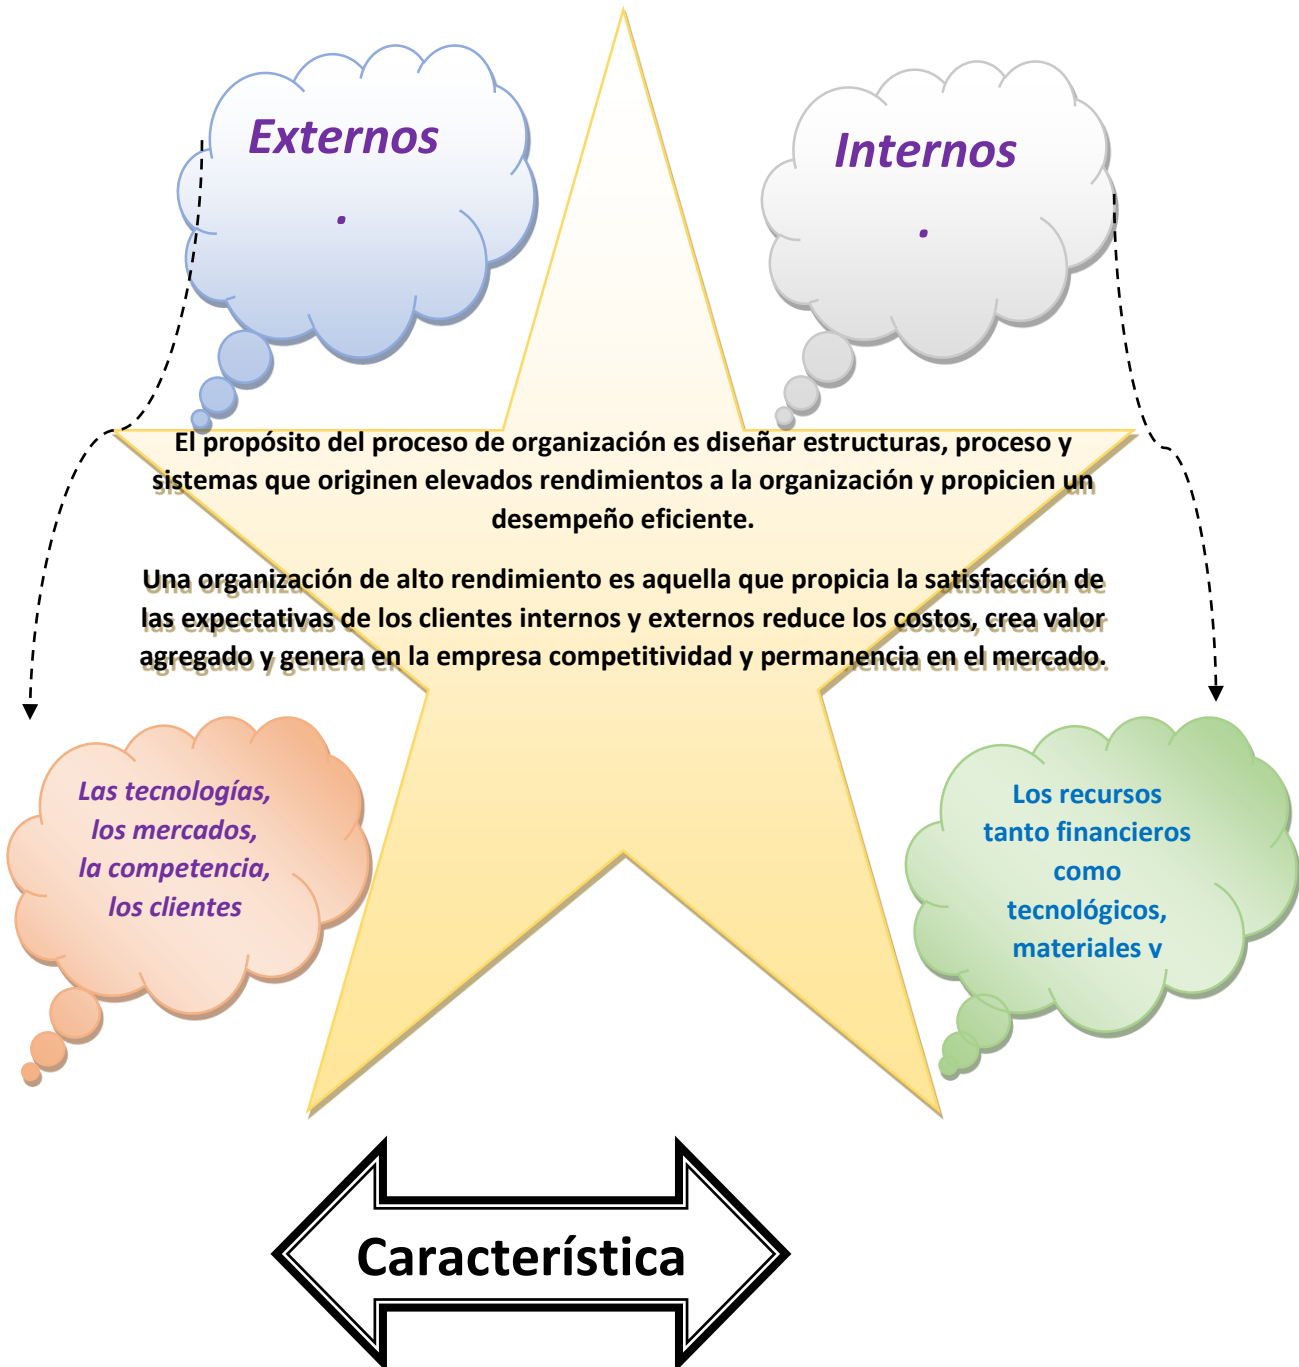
Externos
.

Internos
.

El propósito del proceso de organización es diseñar estructuras, proceso y sistemas que originen elevados rendimientos a la organización y propicien un desempeño eficiente.

Una organización de alto rendimiento es aquella que propicia la satisfacción de las expectativas de los clientes internos y externos reduce los costos, crea valor agregado y genera en la empresa competitividad y permanencia en el mercado.

Las tecnologías, los mercados, la competencia, los clientes

Los recursos tanto financieros como tecnológicos, materiales y

Característica